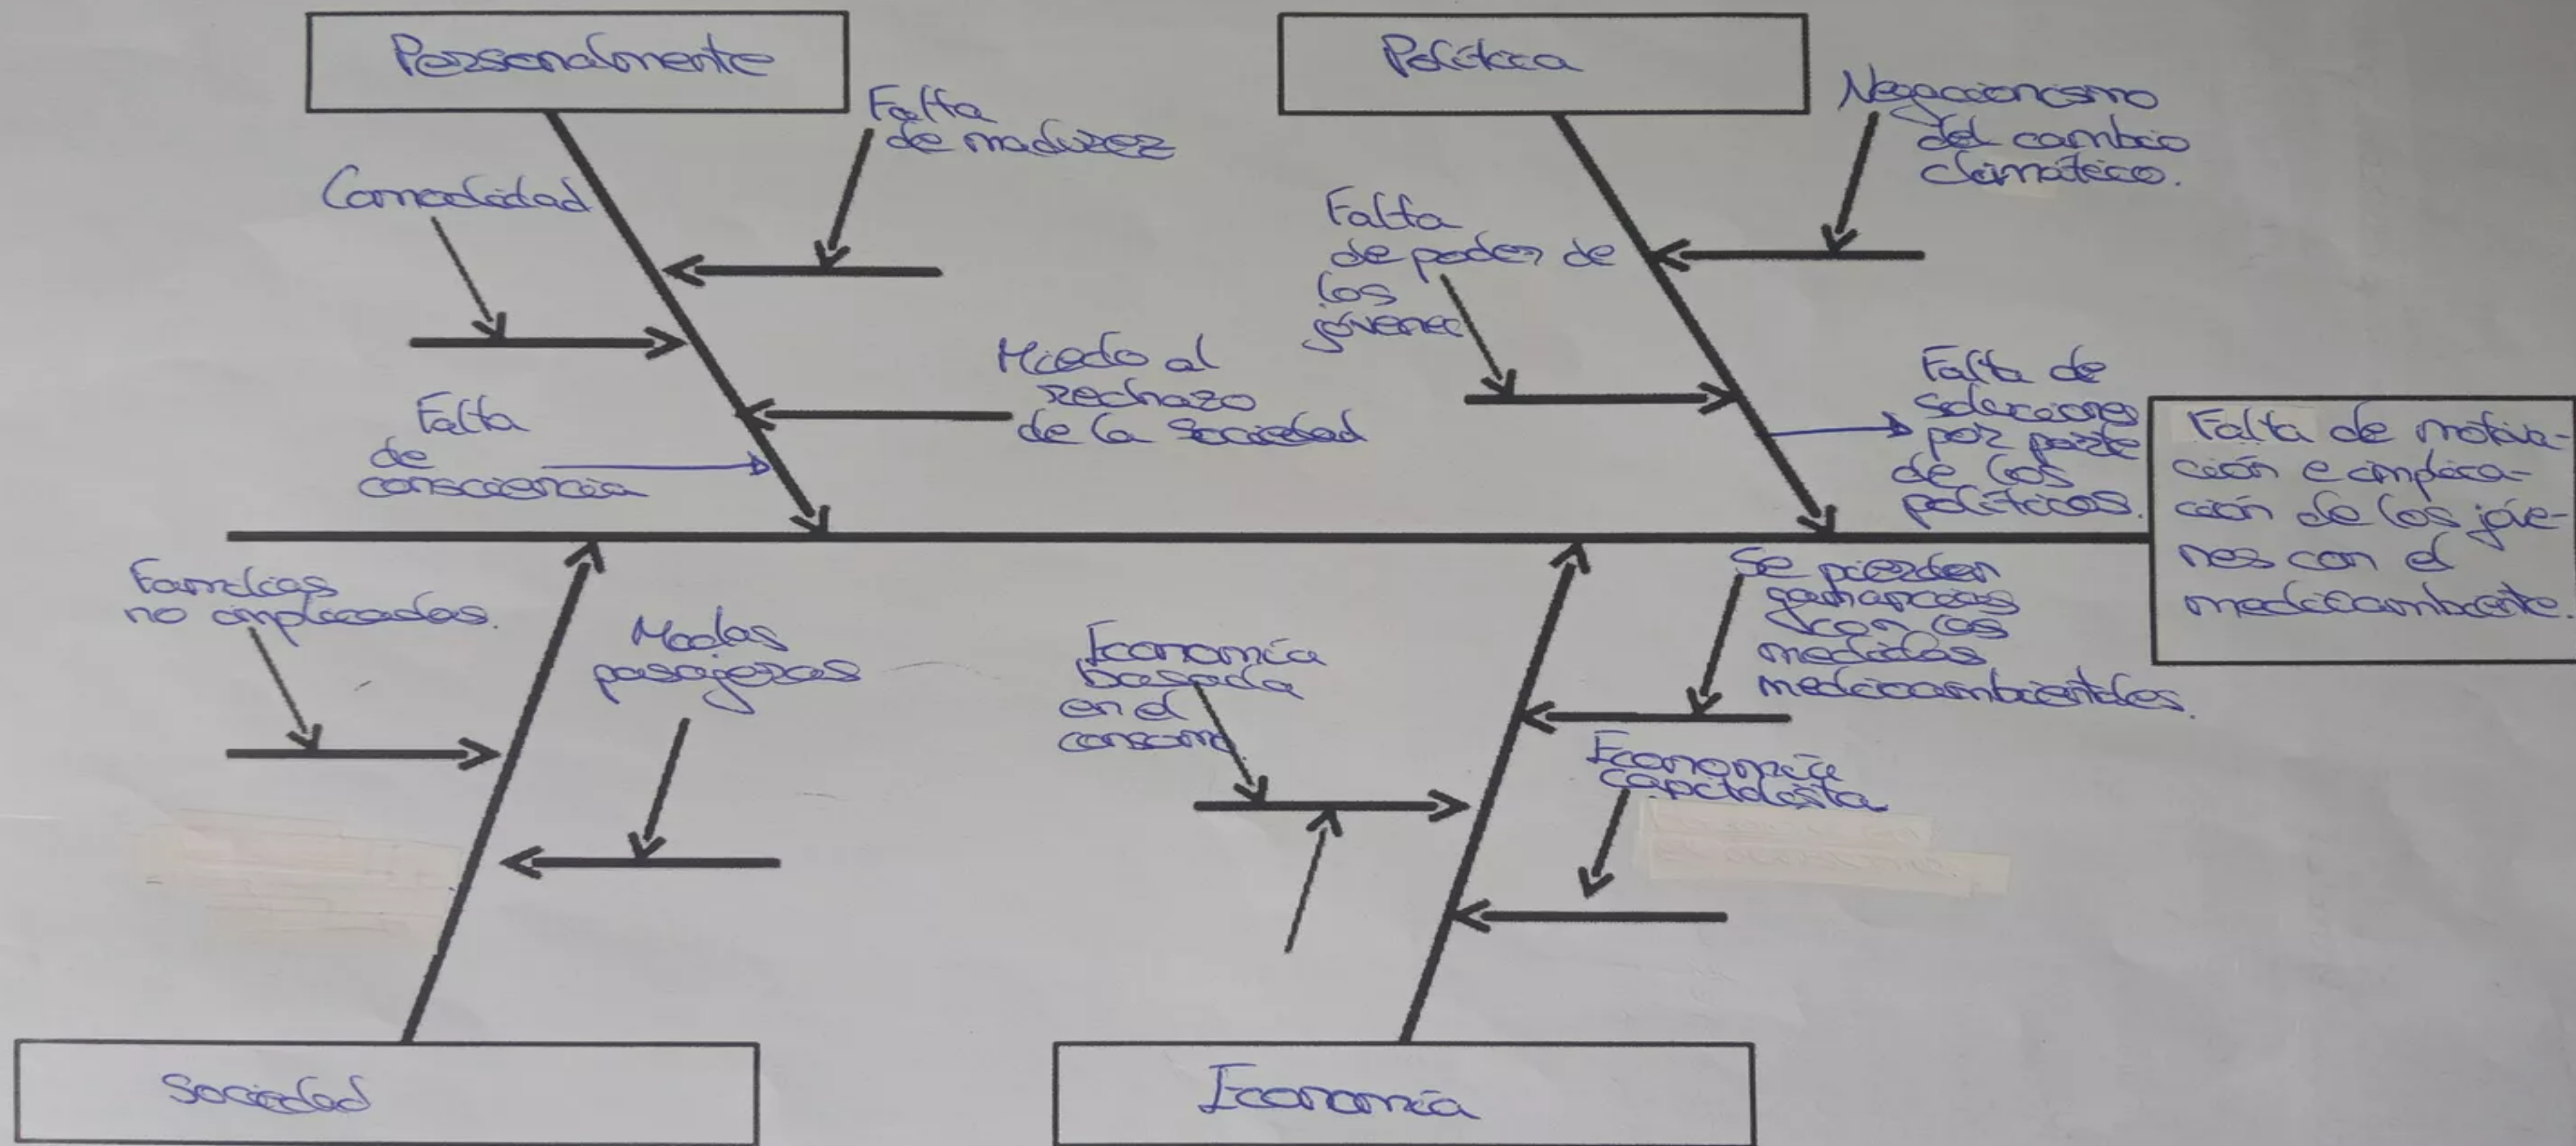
Personalmente

Falta de madurez

Comodidad

Miedo al rechazo de la sociedad

Falta de consciencia

Política

Negacionismo del cambio climático.

Falta de poder de los jóvenes

Falta de soluciones por parte de los políticos.

Falta de motivación e implicación de los jóvenes con el medioambiente.

Familias no implicadas.

Modas pasajeras

Economía basada en el consumo

Se pierden ganancias con las medidas medioambientales.

Economía capitalista

Sociedad

Economía